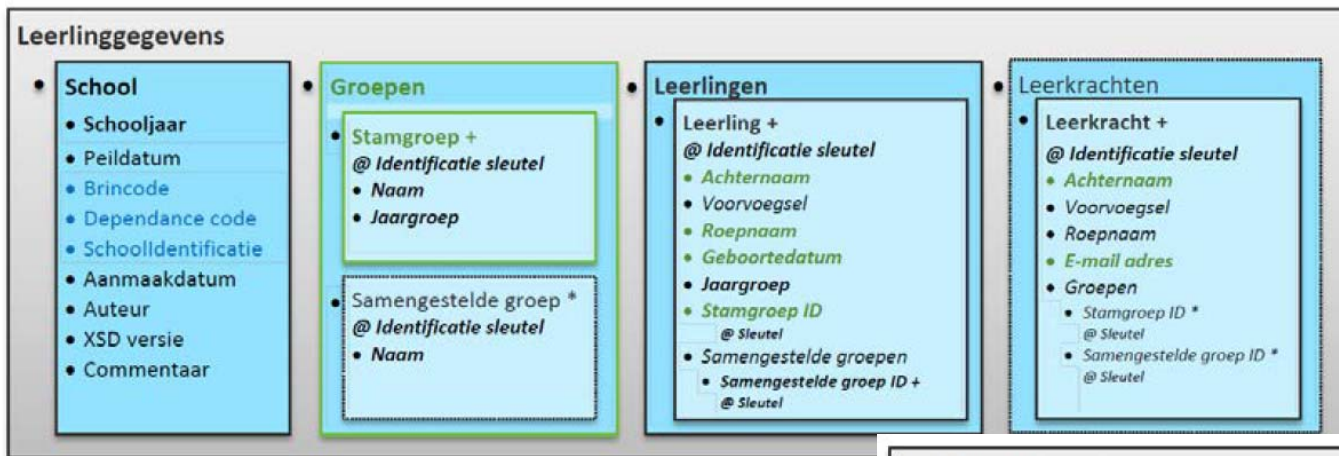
Leerlinggegevens

• School
• Schooljaar
• Peildatum
• Brincode
• Dependance code
• SchoolIdentificatie
• Aanmaakdatum
• Auteur
• XSD versie
• Commentaar

• Groepen
• Stamgroep +
@ Identificatie sleutel
• Naam
• Jaargroep

• Samengestelde groep *
@ Identificatie sleutel
• Naam

• Leerlingen
• Leerling +
@ Identificatie sleutel
• Achternaam
• Voorvoegsel
• Roepnaam
• Geboortedatum
• Jaargroep
• Stamgroep ID
@ Sleutel
• Samengestelde groepen
• Samengestelde groep ID +
@ Sleutel

• Leerkrachten
• Leerkracht +
@ Identificatie sleutel
• Achternaam
• Voorvoegsel
• Roepnaam
• E-mail adres
• Groepen
• Stamgroep ID *
@ Sleutel
• Samengestelde groep ID *
@ Sleutel